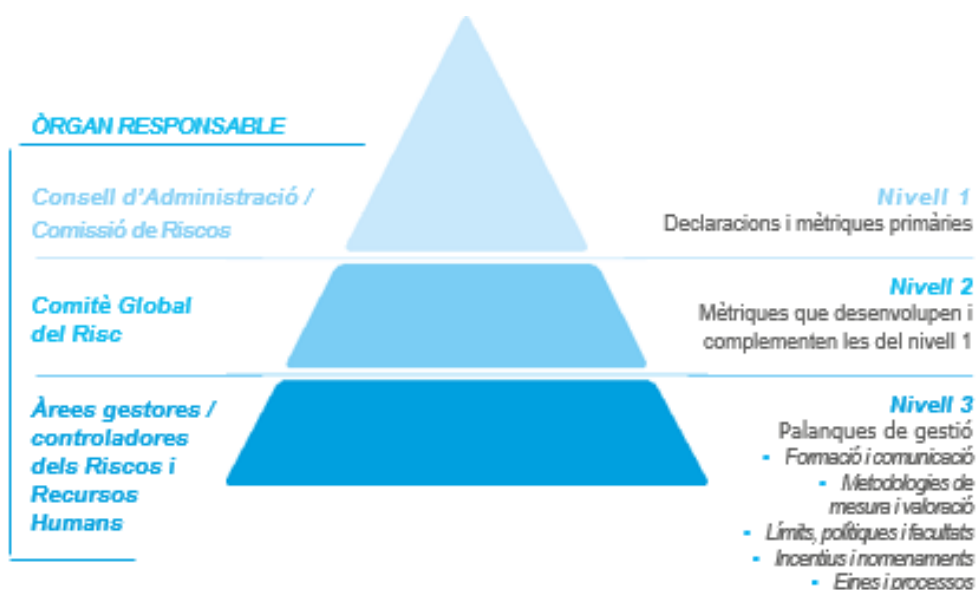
ÒRGAN RESPONSABLE

Consell d'Administració / Comissió de Riscos

Comitè Global del Risc

Àrees gestores / controladores dels Riscos i Recursos Humans

Nivell 1
Declaracions i mètriques primàries

Nivell 2
Mètriques que desenvolupen i complementen les del nivell 1

Nivell 3
Palanques de gestió
- Formació i comunicació
- Metodologies de mesura i valoració
- Límits, polítiques i facultats
- Incentius i nomenaments
- Eines i processos